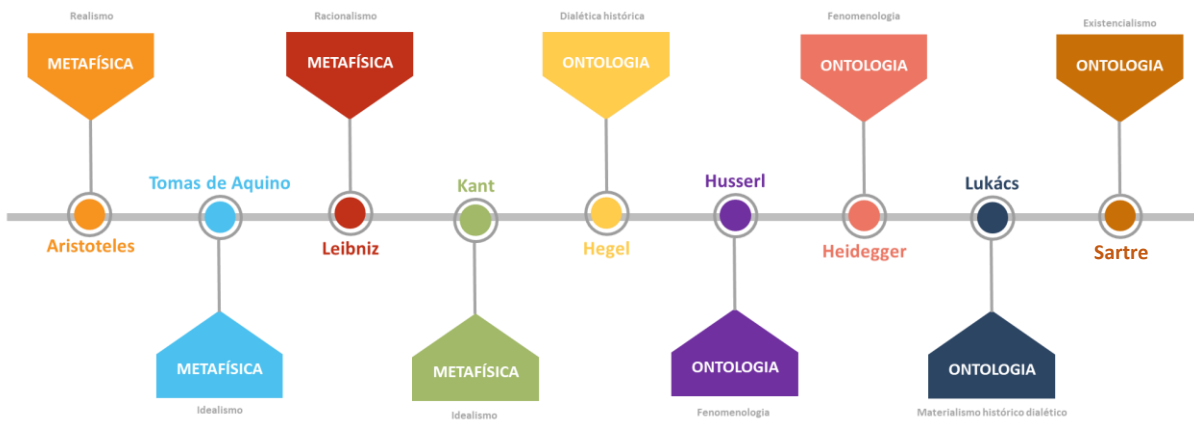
Realismo
METAFÍSICA
Aristoteles

Tomas de Aquino
METAFÍSICA
Idealismo

Racionalismo
METAFÍSICA
Leibniz

Kant
METAFÍSICA
Idealismo

Dialética histórica
ONTOLOGIA
Hegel

Husserl
ONTOLOGIA
Fenomenologia

Fenomenologia
ONTOLOGIA
Heidegger

Lukács
ONTOLOGIA
Materialismo histórico dialético

Existencialismo
ONTOLOGIA
Sartre